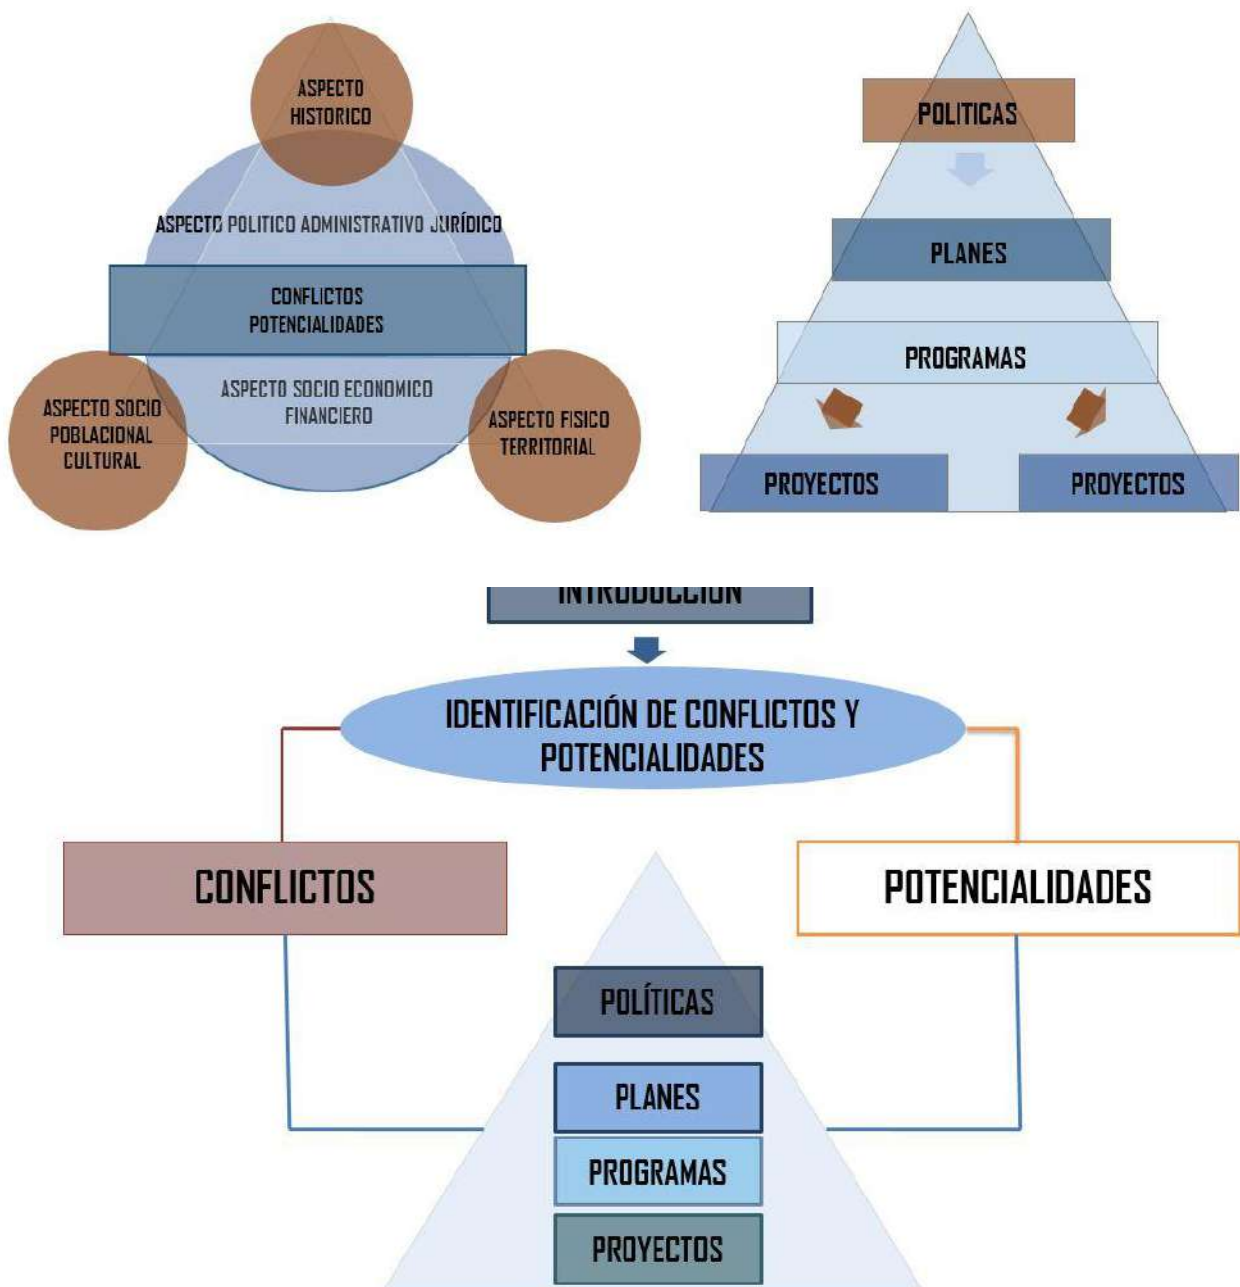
ASPECTO HISTORICO

ASPECTO POLITICO ADMINISTRATIVO JURÍDICO

CONFLICTOS POTENCIALIDADES

ASPECTO SOCIO ECONOMICO FINANCIERO

ASPECTO SOCIO POBLACIONAL CULTURAL

ASPECTO FISICO TERRITORIAL

POLITICAS

PLANES

PROGRAMAS

PROYECTOS

PROYECTOS

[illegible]

IDENTIFICACIÓN DE CONFLICTOS Y POTENCIALIDADES

CONFLICTOS

POTENCIALIDADES

POLÍTICAS

PLANES

PROGRAMAS

PROYECTOS